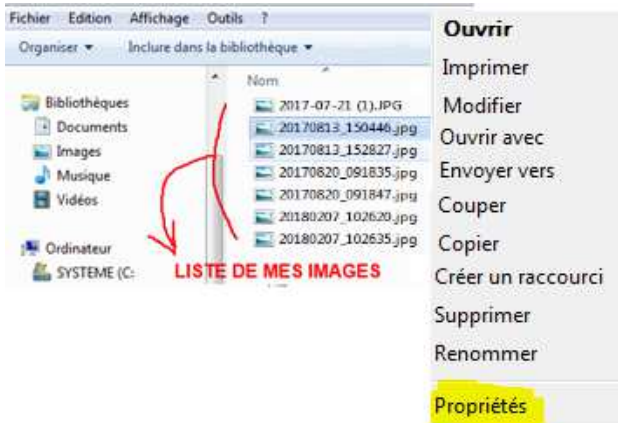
Fichier Edition Affichage Outils ?
Organiser ▾ Inclure dans la bibliothèque ▾

Bibliothèques
Documents
Images
Musique
Vidéos

Ordinateur
SYSTEME (C:

Nom
2017-07-21 (1).JPG
20170813_150446.jpg
20170813_152827.jpg
20170820_091835.jpg
20170820_091847.jpg
20180207_102620.jpg
20180207_102635.jpg

LISTE DE MES IMAGES

Ouvrir
Imprimer
Modifier
Ouvrir avec
Envoyer vers
Couper
Copier
Créer un raccourci
Supprimer
Renommer
Propriétés